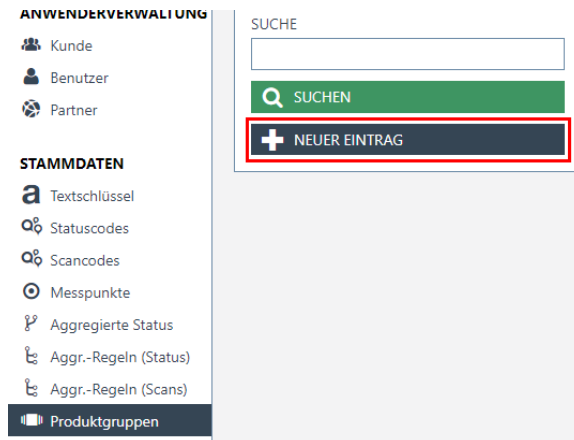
ANWENDERVERWALTUNG
Kunde
Benutzer
Partner

STAMMDATEN
Textschlüssel
Statuscodes
Scancodes
Messpunkte
Aggregierte Status
Aggr.-Regeln (Status)
Aggr.-Regeln (Scans)
Produktgruppen

SUCHE
SUCHEN
NEUER EINTRAG